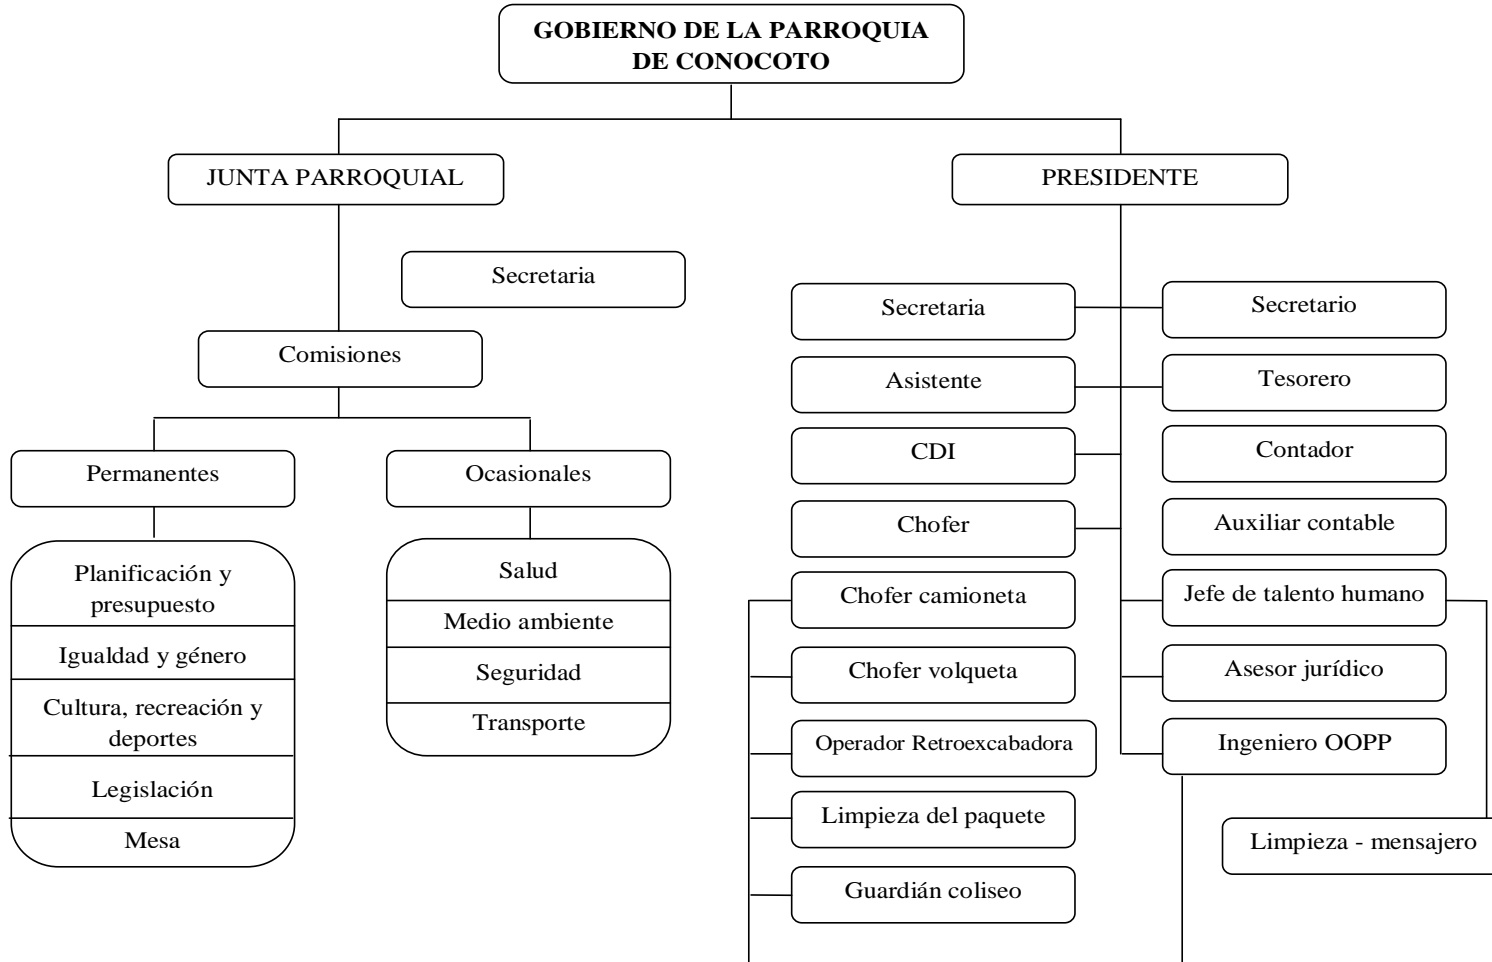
GOBIERNO DE LA PARROQUIA DE CONOCOTO

JUNTA PARROQUIAL

PRESIDENTE

Secretaria

Comisiones

Permanentes

Ocasionales

Planificación y presupuesto

Igualdad y género

Cultura, recreación y deportes

Legislación

Mesa

Salud

Medio ambiente

Seguridad

Transporte

Secretaria

Secretario

Asistente

Tesorero

CDI

Contador

Chofer

Auxiliar contable

Chofer camioneta

Jefe de talento humano

Chofer volqueta

Asesor jurídico

Operador Retroexcabadora

Ingeniero OOPP

Limpieza del paquete

Limpieza - mensajero

Guardián coliseo